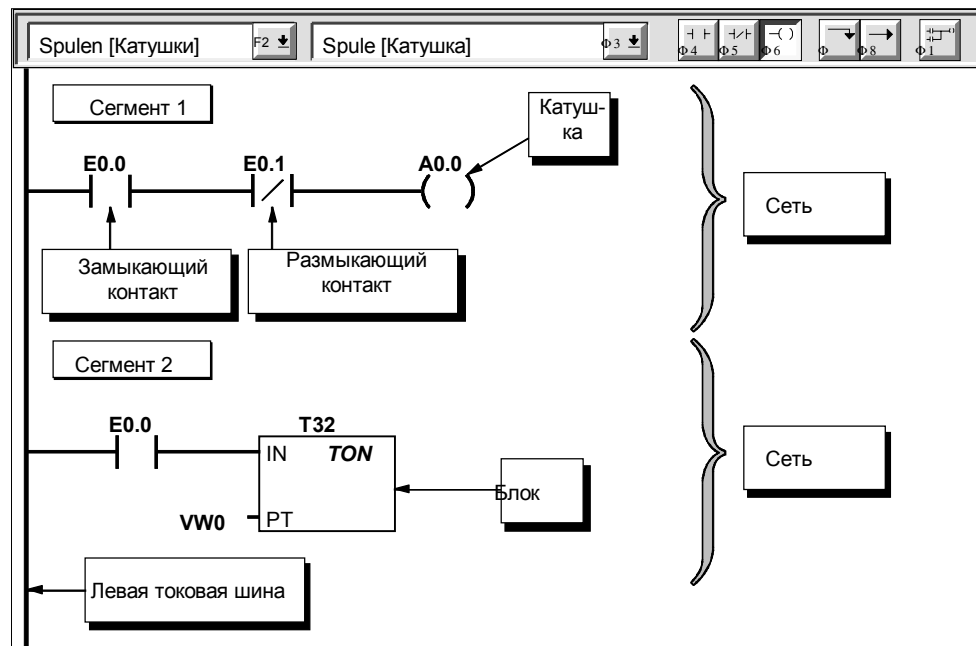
Spulen [Катушки] F2

Spule [Катушка] Ф3

Ф4 Ф5 Ф6 Ф Ф8 Ф1

Сегмент 1

Катушка

E0.0 E0.1 A0.0

Сеть

Замыкающий контакт

Размыкающий контакт

Сегмент 2

E0.0 T32

IN TON

Сеть

Блок

VW0 PT

Левая токовая шина